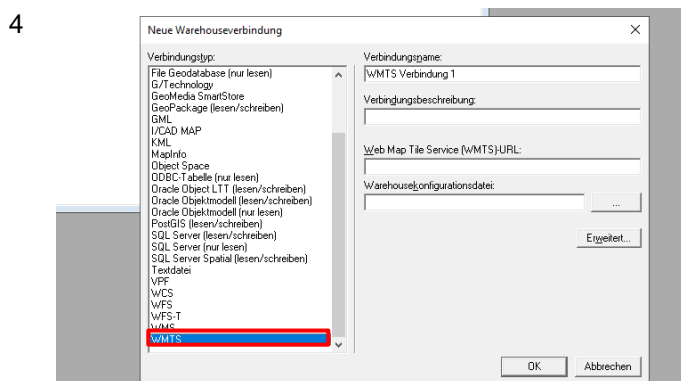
4

Neue Warehouseverbindung

Verbindungstyp:
File Geodatabase (nur lesen)
G/Technology
GeoMedia SmartStore
GeoPackage (lesen/schreiben)
GML
I/CAD MAP
KML
MapInfo
Object Space
ODBC-Tabelle (nur lesen)
Oracle Object LTT (lesen/schreiben)
Oracle Objektmodell (lesen/schreiben)
Oracle Objektmodell (nur lesen)
PostGIS (lesen/schreiben)
SQL Server (lesen/schreiben)
SQL Server (nur lesen)
SQL Server Spatial (lesen/schreiben)
Textdatei
VPF
WCS
WFS
WFS-T
WMS
WMTS

Verbindungsname:
WMTS Verbindung 1
Verbindungsbeschreibung:
Web Map Tile Service (WMTS)-URL:
Warehousekonfigurationsdatei:
...
Erweitert...
OK
Abbrechen